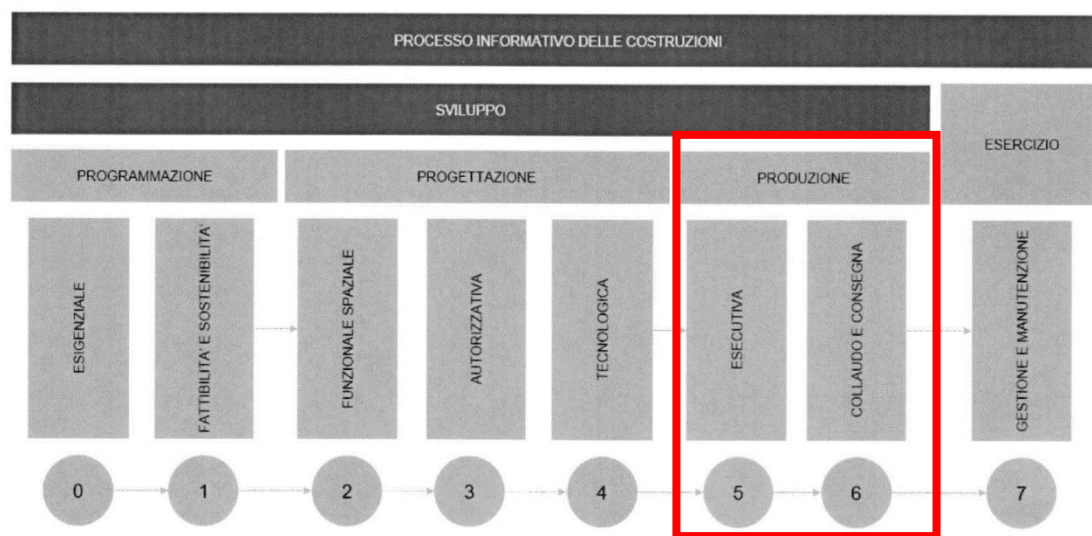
PROCESSO INFORMATIVO DELLE COSTRUZIONI

SVILUPPO

ESERCIZIO

PROGRAMMAZIONE

PROGETTAZIONE

PRODUZIONE

ESIGENZIALE

FATTIBILITA' E SOSTENIBILITA'

FUNZIONALE SPAZIALE

AUTORIZZATIVA

TECNOLOGICA

ESECUTIVA

COLLAUDO E CONSEGNA

GESTIONE E MANUTENZIONE

0

1

2

3

4

5

6

7